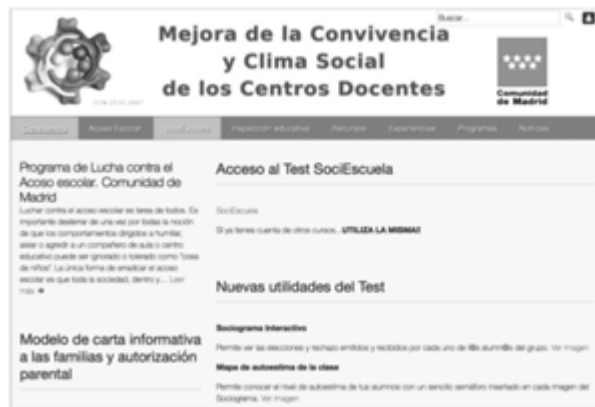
Buscar...

Mejora de la Convivencia y Clima Social de los Centros Docentes

Comunidad de Madrid

Convivencia | Acoso Escolar | SociEscuela | Inspección educativa | Recursos | Experiencias | Programas | Noticias

Programa de Lucha contra el Acoso escolar. Comunidad de Madrid

Luchar contra el acoso escolar es tarea de todos. Es importante desterrar de una vez por todas la noción de que los comportamientos dirigidos a humillar, aislar o agredir a un compañero de aula o centro educativo puede ser ignorado o tolerado como "cosa de niños". La única forma de erradicar el acoso escolar es que toda la sociedad, dentro y... Leer más

Modelo de carta informativa a las familias y autorización parental

Acceso al Test SociEscuela

SociEscuela

Si ya tienes cuenta de otros cursos, ¡UTILIZA LA MISMA!

Nuevas utilidades del Test

Sociograma Interactivo

Permite ver las elecciones y rechazo emitidos y recibidos por cada uno de los alumnos del grupo. Ver imagen

Mapa de autoestima de la clase

Permite conocer el nivel de autoestima de tus alumnos con un sencillo semáforo insertado en cada imagen del Sociograma. Ver imagen